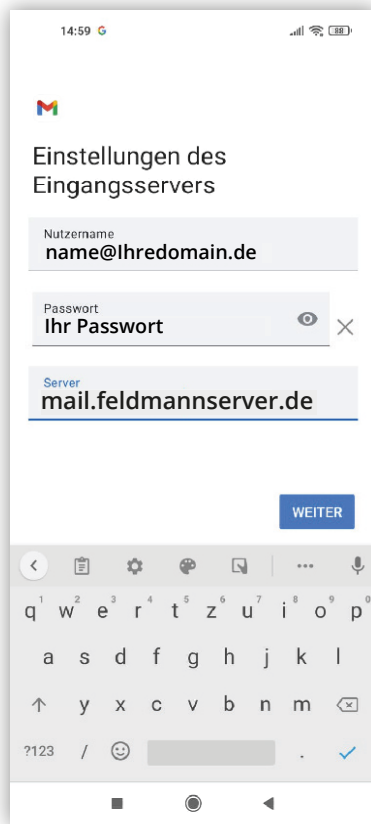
14:59 G

M

Einstellungen des Eingangsservers

Nutzername
name@Ihredomain.de

Passwort
Ihr Passwort

Server
mail.feldmannserver.de

WEITER

q 1 w 2 e 3 r 4 t 5 z 6 u 7 i 8 o 9 p 0
a s d f g h j k l
y x c v b n m
?123 / , .